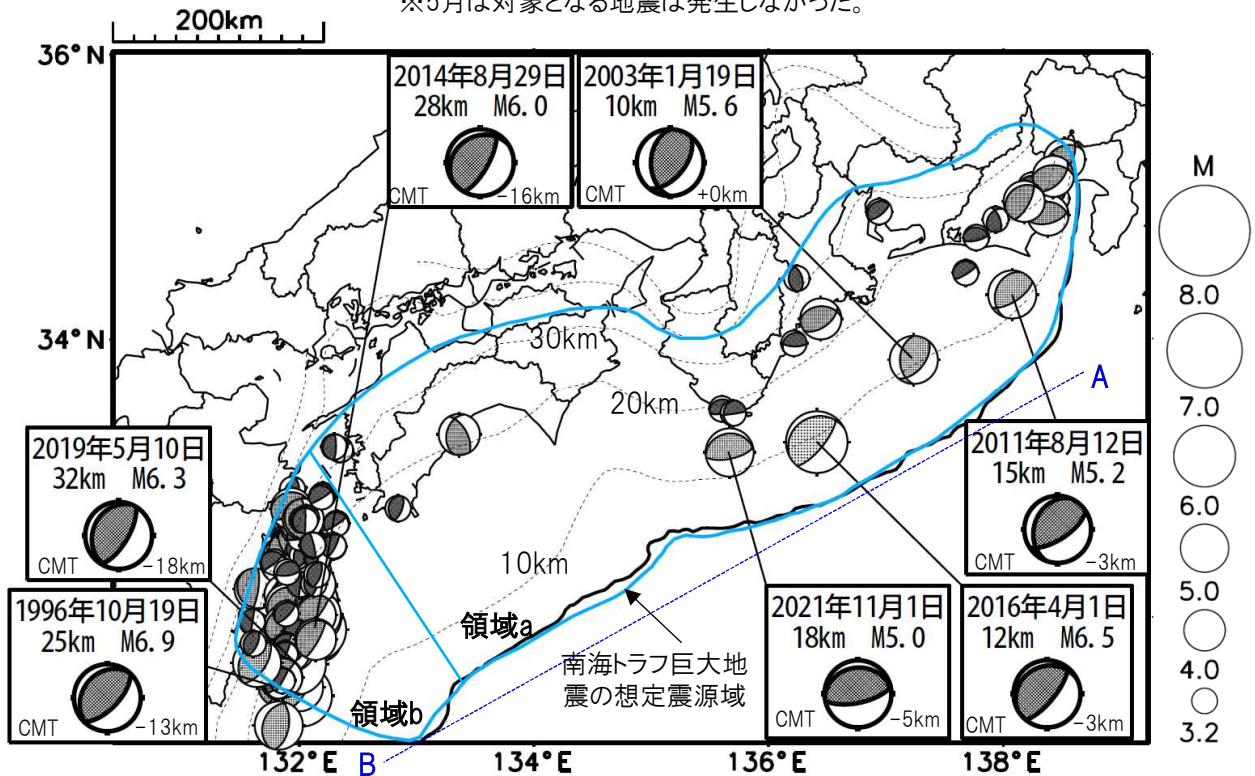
※5月は対象となる地震は発生しなかった。

200km

36° N

34° N

2014年8月29日
28km M6.0
CMT −16km

2003年1月19日
10km M5.6
CMT +0km

30km

20km

10km

2019年5月10日
32km M6.3
CMT −18km

1996年10月19日
25km M6.9
CMT −13km

領域a

領域b

南海トラフ巨大地震の想定震源域

A

B

2011年8月12日
15km M5.2
CMT −3km

2021年11月1日
18km M5.0
CMT −5km

2016年4月1日
12km M6.5
CMT −3km

M
8.0
7.0
6.0
5.0
4.0
3.2

132° E
134° E
136° E
138° E